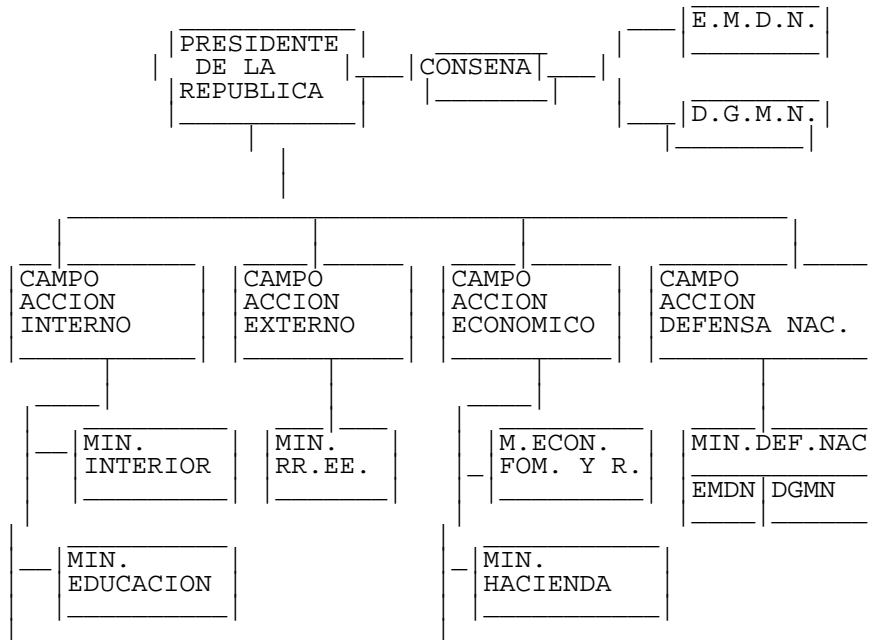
PRESIDENTE DE LA REPUBLICA

CONSENA

E.M.D.N.

D.G.M.N.

CAMPO ACCION INTERNO

CAMPO ACCION EXTERNO

CAMPO ACCION ECONOMICO

CAMPO ACCION DEFENSA NAC.

MIN. INTERIOR

MIN. RR.EE.

M.ECON. FOM. Y R.

MIN.DEF.NAC

EMDN

DGMN

MIN. EDUCACION

MIN. HACIENDA